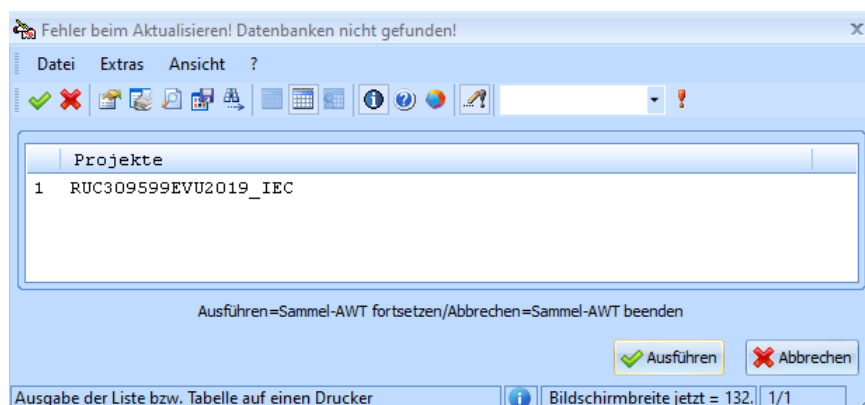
Fehler beim Aktualisieren! Datenbanken nicht gefunden!

x

Datei Extras Ansicht ?

| | Projekte |
|---|---|
| 1 | RUC309599EVU2019_IEC |

Ausführen=Sammel-AWT fortsetzen/Abbrechen=Sammel-AWT beenden

Ausführen

Abbrechen

Ausgabe der Liste bzw. Tabelle auf einen Drucker

Bildschirmbreite jetzt = 132.

1/1